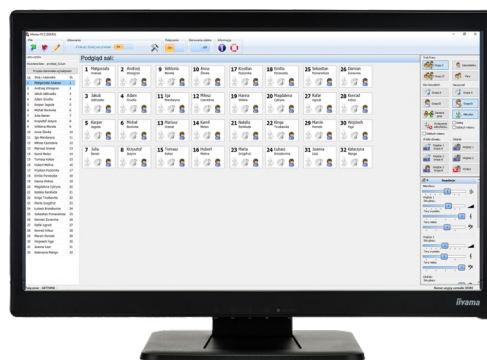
Podgląd sali

1 Małgorzata
2 Andrzej
9 Wiktoria
10 Anna
17 Krystian
18 Emilia
25 Sebastian
26 Damian

3 Jakub
4 Adam
11 Iga
12 Mikołaj
19 Hanna
20 Magdalena
27 Rafał
28 Konrad

5 Kacper
6 Michał
13 Mariusz
14 Kamil
21 Natalia
22 Kinga
29 Marcin
30 Wojciech

7 Julia
8 Krzysztof
15 Tomasz
16 Hubert
23 Marta
24 Łukasz
31 Joanna
32 Katarzyna

iiyama